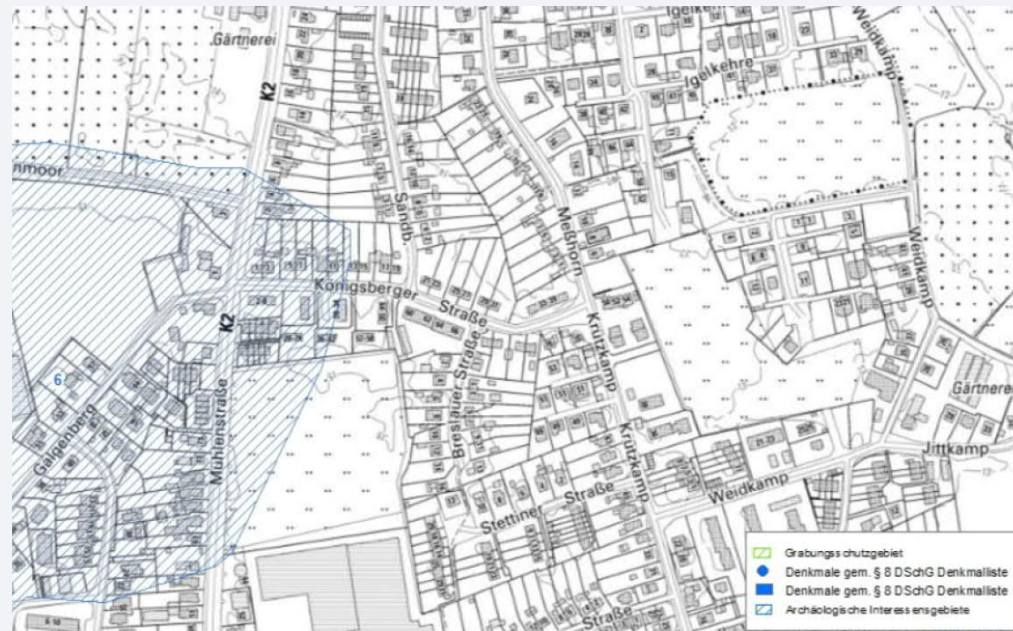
Gärtnerei
Igelkehre
Weidkamp
K2
nmoor
Sandb
Meldhorn
Weidkamp
Königsberger Straße
K2
6
Galgenberg
Mühlenstraße
Breslauer Straße
Krutzkamp
Krutzkamp
Gärtnere
Jittkamp
Weidkamp
Stettiner Straße
Straße
Grabungsschutzgebiet
Denkmale gem. § 8 DSchG Denkmalliste
Denkmale gem. § 8 DSchG Denkmalliste
Archäologische Interessensgebiete